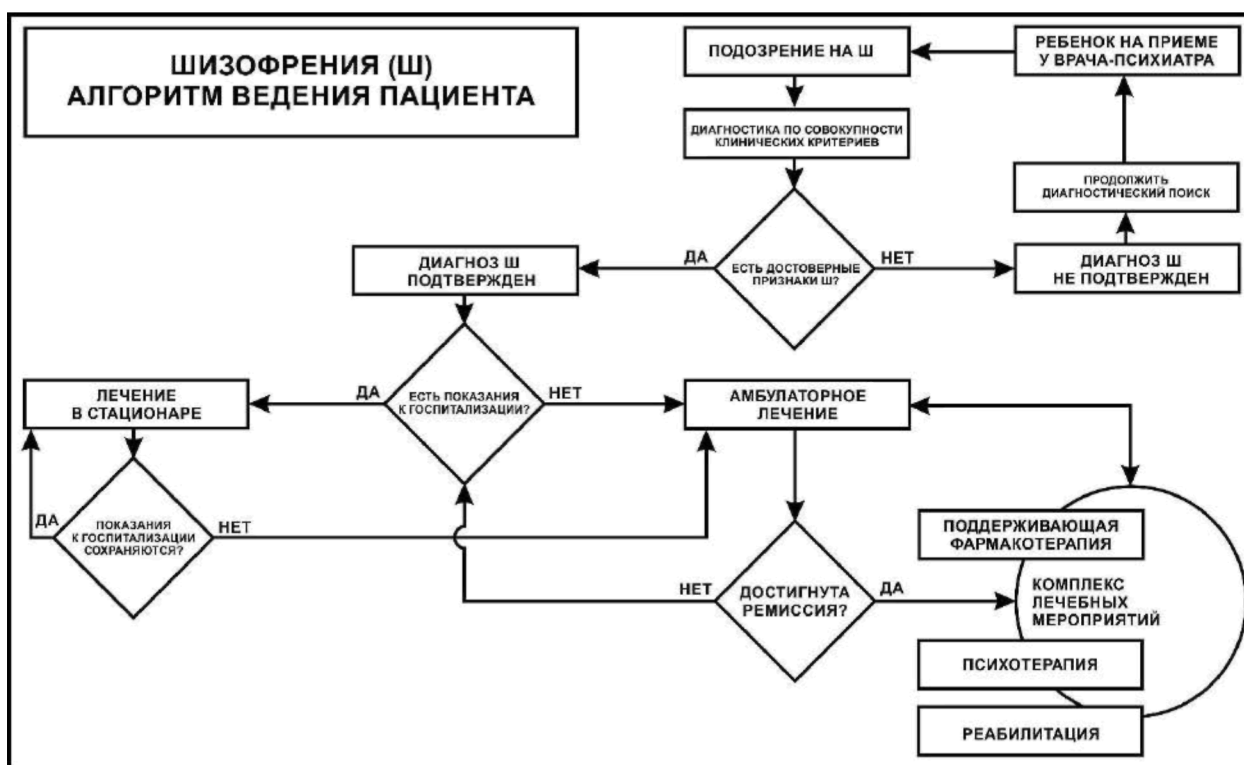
ШИЗОФРЕНИЯ (Ш)
АЛГОРИТМ ВЕДЕНИЯ ПАЦИЕНТА

ПОДОЗРЕНИЕ НА Ш

РЕБЕНОК НА ПРИЕМЕ У ВРАЧА-ПСИХИАТРА

ДИАГНОСТИКА ПО СОВОКУПНОСТИ КЛИНИЧЕСКИХ КРИТЕРИЕВ

ПРОДОЛЖИТЬ ДИАГНОСТИЧЕСКИЙ ПОИСК

ДИАГНОЗ Ш ПОДТВЕРЖДЕН

ДА

ЕСТЬ ДОСТОВЕРНЫЕ ПРИЗНАКИ Ш?

НЕТ

ДИАГНОЗ Ш НЕ ПОДТВЕРЖДЕН

ЛЕЧЕНИЕ В СТАЦИОНАРЕ

ДА

ЕСТЬ ПОКАЗАНИЯ К ГОСПИТАЛИЗАЦИИ?

НЕТ

АМБУЛАТОРНОЕ ЛЕЧЕНИЕ

ДА

ПОКАЗАНИЯ К ГОСПИТАЛИЗАЦИИ СОХРАНЯЮТСЯ?

НЕТ

ПОДДЕРЖИВАЮЩАЯ ФАРМАКОТЕРАПИЯ

НЕТ

ДОСТИГНУТА РЕМИССИЯ?

ДА

КОМПЛЕКС ЛЕЧЕБНЫХ МЕРОПРИЯТИЙ

ПСИХОТЕРАПИЯ

РЕАБИЛИТАЦИЯ